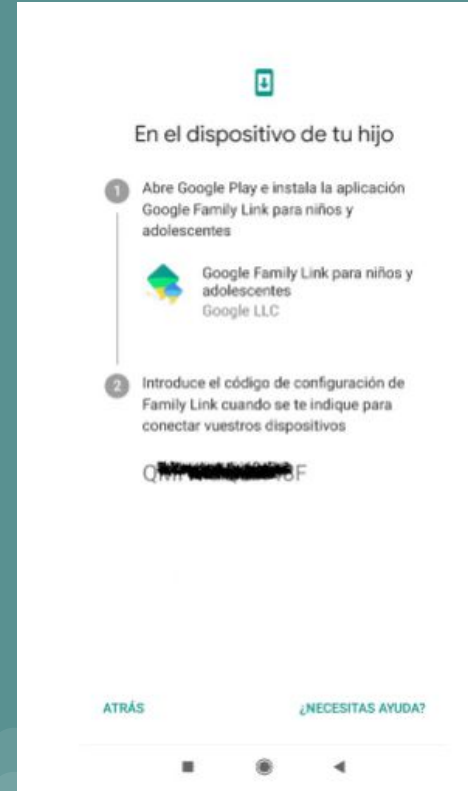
En el dispositivo de tu hijo

1 Abre Google Play e instala la aplicación Google Family Link para niños y adolescentes

Google Family Link para niños y adolescentes
Google LLC

2 Introduce el código de configuración de Family Link cuando se te indique para conectar vuestros dispositivos

QM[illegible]F

ATRÁS

¿NECESITAS AYUDA?